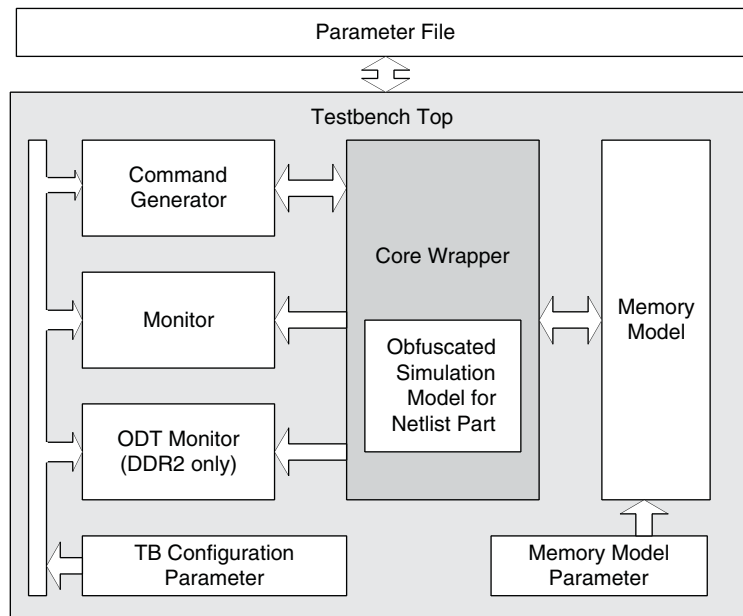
Parameter File

Testbench Top

Command Generator

Monitor

ODT Monitor (DDR2 only)

TB Configuration Parameter

Core Wrapper

Obfuscated Simulation Model for Netlist Part

Memory Model

Memory Model Parameter